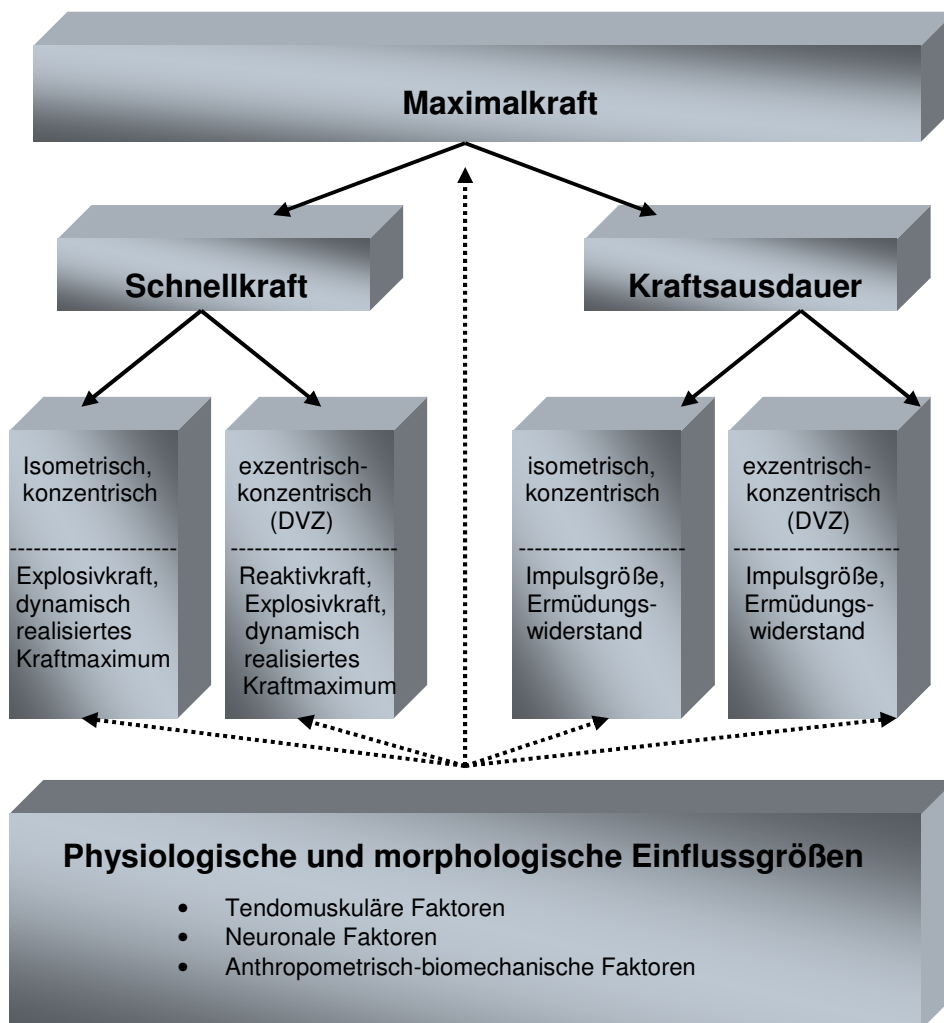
Maximalkraft

Schnellkraft

Kraftsausdauer

Isometrisch, konzentrisch

Explosivkraft, dynamisch realisiertes Kraftmaximum

exzentrisch-konzentrisch (DVZ)

Reaktivkraft, Explosivkraft, dynamisch realisiertes Kraftmaximum

isometrisch, konzentrisch

Impulsgröße, Ermüdungswiderstand

exzentrisch-konzentrisch (DVZ)

Impulsgröße, Ermüdungswiderstand

Physiologische und morphologische Einflussgrößen

- Tendomuskuläre Faktoren
- Neuronale Faktoren
- Anthropometrisch-biomechanische Faktoren